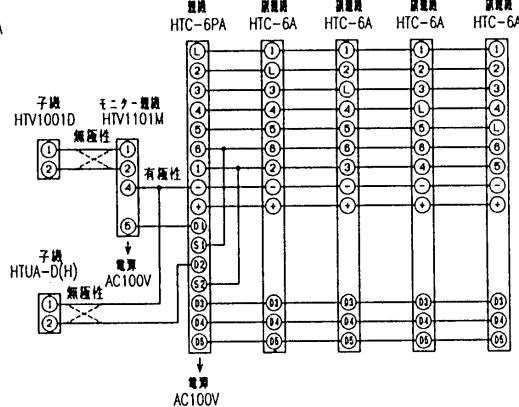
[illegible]
HTC-6PA
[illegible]
HTC-6A
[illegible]
HTC-6A
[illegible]
HTC-6A
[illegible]
HTC-6A

子機
HTV1001D
モニター親機
HTV1101M
無極性
有極性
電源
AC100V
子機
HTUA-D(H)
無極性
電源
AC100V

HTV1001D: ① ②
HTV1101M: ① ② ④ ⑥

HTC-6PA: L ② ③ ④ ⑤ ⑥ ① ⊖ ⊕ D1 S1 D2 S2 D3 D4 D5
HTC-6A: ① L ③ ④ ⑤ ⑥ ② ⊖ ⊕ D3 D4 D5
HTC-6A: ① ② L ④ ⑤ ⑥ ③ ⊖ ⊕ D3 D4 D5
HTC-6A: ① ② ③ L ⑤ ⑥ ④ ⊖ ⊕ D3 D4 D5
HTC-6A: ① ② ③ ④ L ⑥ ⑤ ⊖ ⊕ D3 D4 D5

HTUA-D(H): ① ②